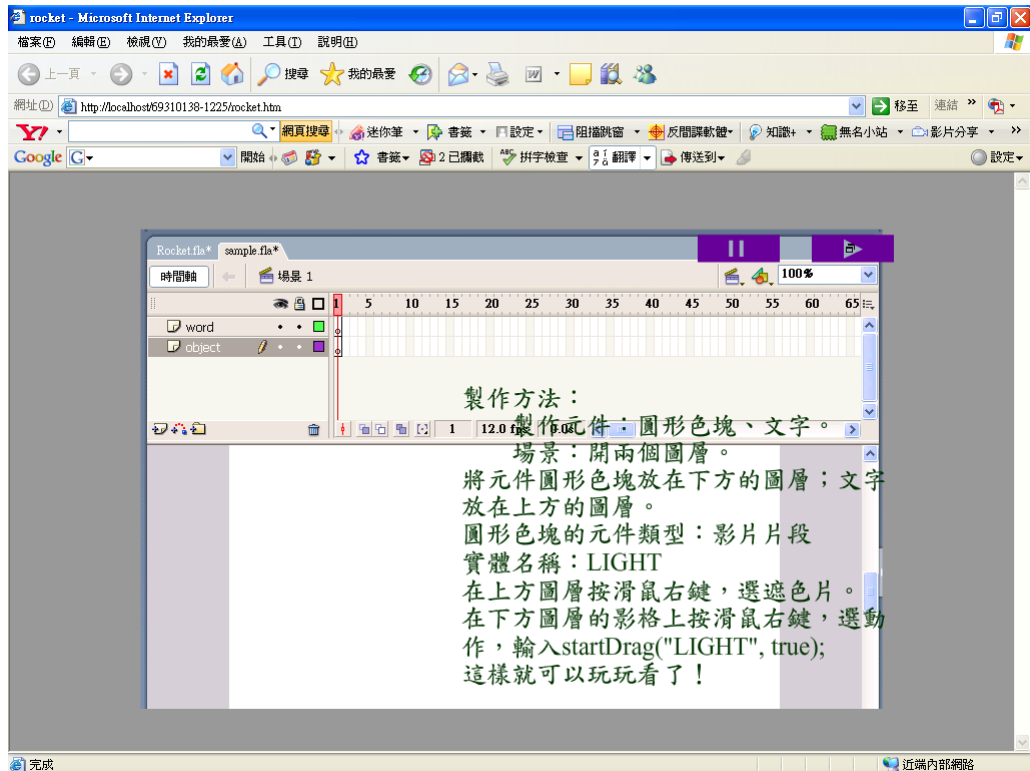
rocket - Microsoft Internet Explorer

檔案(F) 編輯(E) 檢視(V) 我的最愛(A) 工具(T) 說明(H)

上一頁 搜尋 我的最愛

網址(D) http://localhost/69310138-1225/rocket.htm 移至 連結

Y! 網頁搜尋 迷你筆 書籤 設定 阻擋跳窗 反間諜軟體 知識+ 無名小站 影片分享

Google G 開始 書籤 2 已攔截 拼字檢查 翻譯 傳送到 設定

Rocket.fla* sample.fla*

時間軸 場景 1 100%

1 5 10 15 20 25 30 35 40 45 50 55 60 65

word

object

1 12.0 fps 0.0s

製作方法：
製作元件：圓形色塊、文字。
場景：開兩個圖層。
將元件圓形色塊放在下方的圖層；文字放在上方的圖層。
圓形色塊的元件類型：影片片段
實體名稱：LIGHT
在上方圖層按滑鼠右鍵，選遮色片。
在下方圖層的影格上按滑鼠右鍵，選動作，輸入startDrag("LIGHT", true);
這樣就可以玩玩看了！

完成 近端內部網路